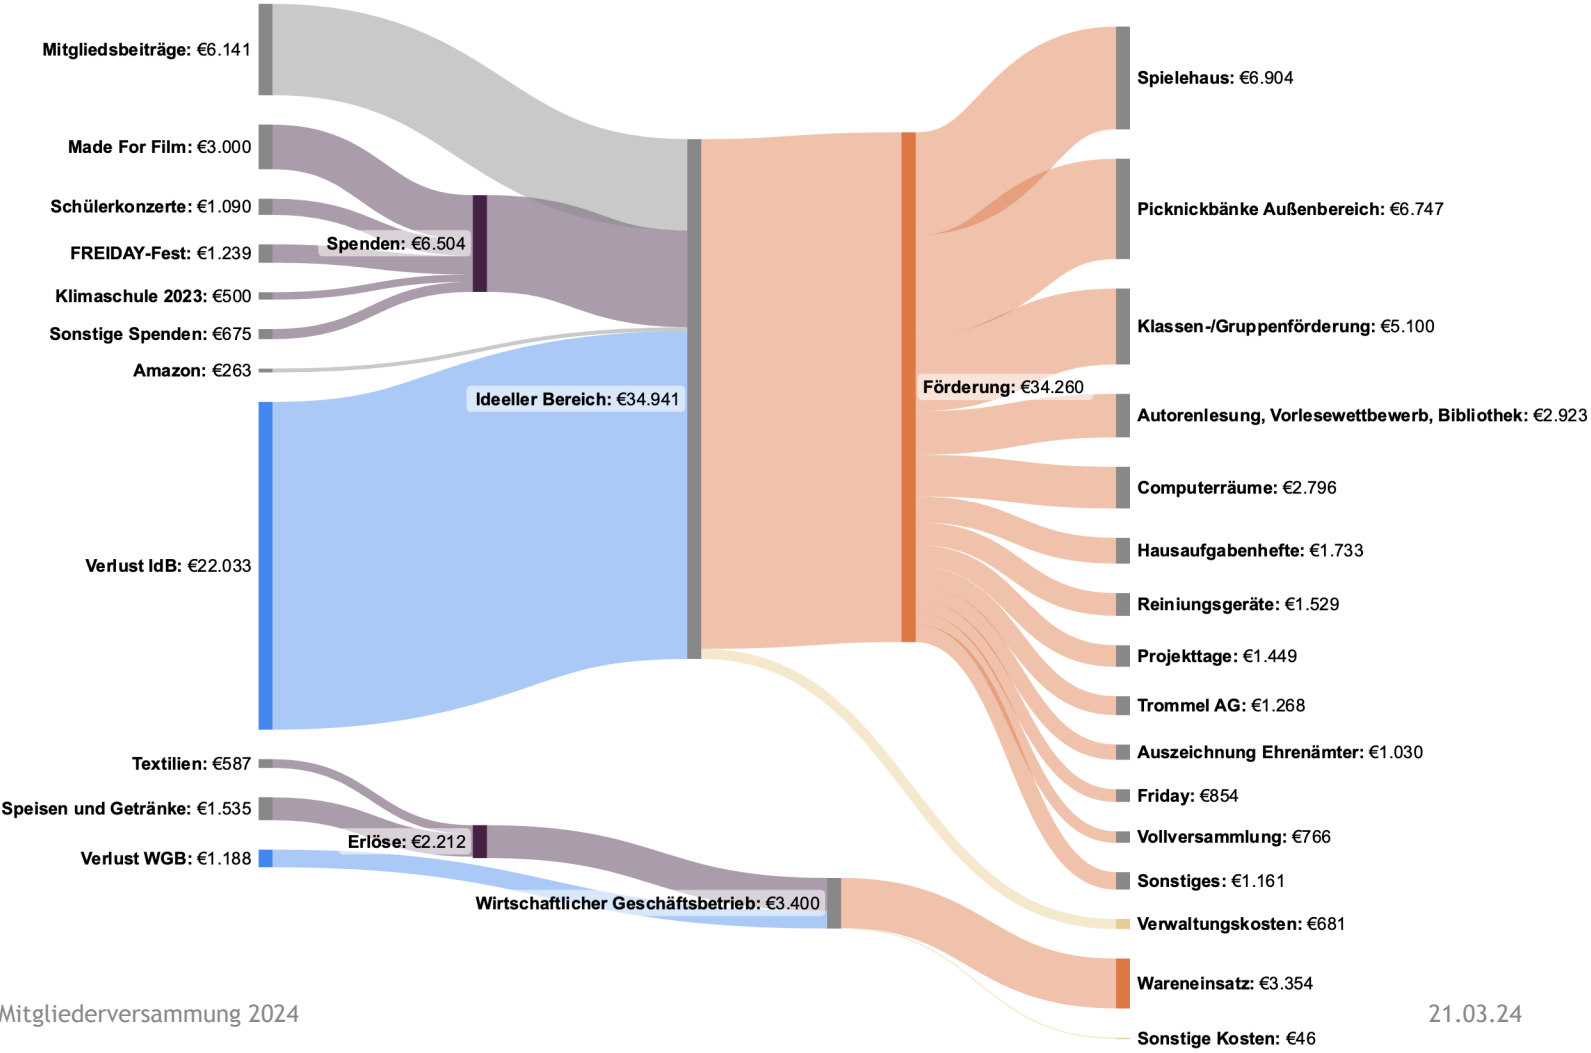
**Mitgliedsbeiträge:** €6.141

**Made For Film:** €3.000

**Schülerkonzerte:** €1.090

**FREIDAY-Fest:** €1.239

**Klimaschule 2023:** €500

**Sonstige Spenden:** €675

**Amazon:** €263

**Verlust IdB:** €22.033

**Textilien:** €587

**Speisen und Getränke:** €1.535

**Verlust WGB:** €1.188

**Spenden:** €6.504

**Erlöse:** €2.212

**Ideeller Bereich:** €34.941

**Wirtschaftlicher Geschäftsbetrieb:** €3.400

**Förderung:** €34.260

**Spielehaus:** €6.904

**Picknickbänke Außenbereich:** €6.747

**Klassen-/Gruppenförderung:** €5.100

**Autorenlesung, Vorlesewettbewerb, Bibliothek:** €2.923

**Computerräume:** €2.796

**Hausaufgabenhefte:** €1.733

**Reiniungsgeräte:** €1.529

**Projekttage:** €1.449

**Trommel AG:** €1.268

**Auszeichnung Ehrenämter:** €1.030

**Friday:** €854

**Vollversammlung:** €766

**Sonstiges:** €1.161

**Verwaltungskosten:** €681

**Wareneinsatz:** €3.354

**Sonstige Kosten:** €46

Mitgliederversammung 2024

21.03.24